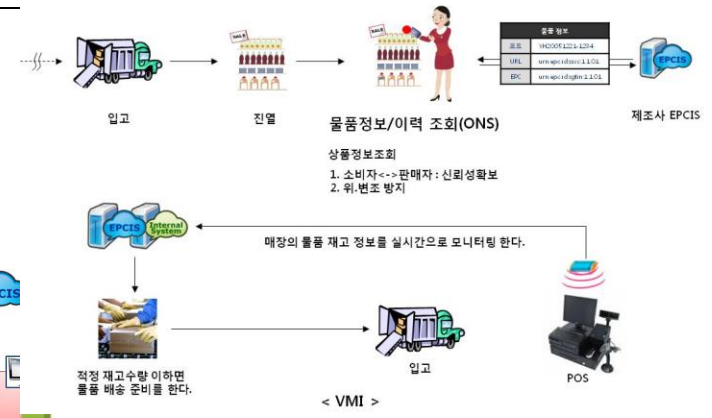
입고

진열

SALE

SALE

물품 정보

코드 | VH2005 1221-1284
URL | urn:epc:id:sscc:1.1.01
EPC | urn:epc:id:sgtin:1.1.01

EPCIS

제조사 EPCIS

물품정보/이력 조회(ONS)

상품정보조회
1. 소비자<-->판매자 : 신뢰성확보
2. 위.변조 방지

EPCIS

Internal System

매장의 물품 재고 정보를 실시간으로 모니터링 한다.

EPCIS

적정 재고수량 이하면 물품 배송 준비를 한다.

입고

POS

< VMI >